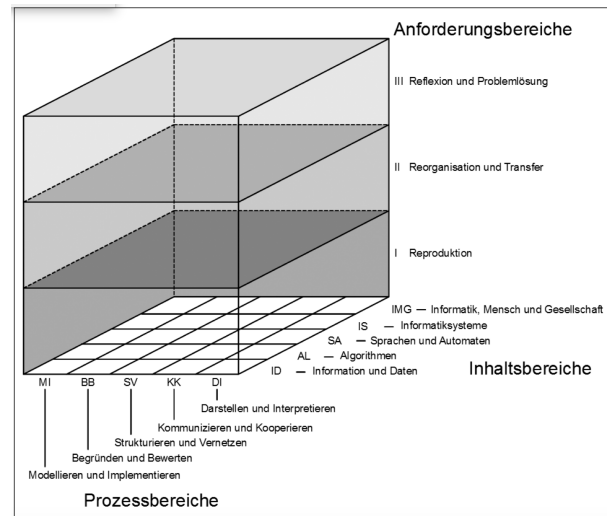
Anforderungsbereiche

III Reflexion und Problemlösung

II Reorganisation und Transfer

I Reproduktion

IMG — Informatik, Mensch und Gesellschaft
IS — Informatiksysteme
SA — Sprachen und Automaten
AL — Algorithmen
ID — Information und Daten

Inhaltsbereiche

MI BB SV KK DI

Darstellen und Interpretieren
Kommunizieren und Kooperieren
Strukturieren und Vernetzen
Begründen und Bewerten
Modellieren und Implementieren

Prozessbereiche